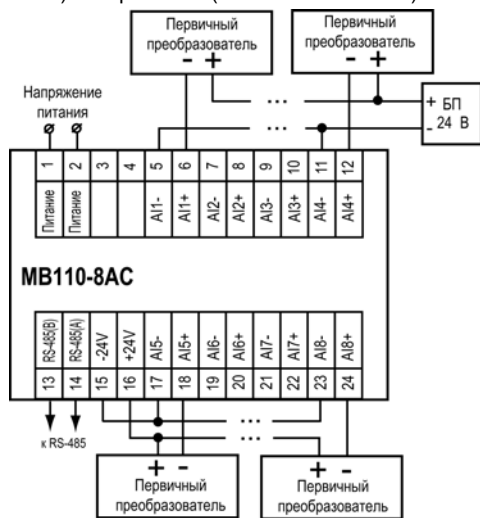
Первичный преобразователь
- +

Первичный преобразователь
- +

Напряжение питания

...
...

+ БП
- 24 В

| 1 | 2 | 3 | 4 | 5 | 6 | 7 | 8 | 9 | 10 | 11 | 12 |
|---|---|---|---|---|---|---|---|---|---|---|---|
| Питание | Питание | | | AI1- | AI1+ | AI2- | AI2+ | AI3- | AI3+ | AI4- | AI4+ |

МВ110-8АС

| RS-485(B) | RS-485(A) | -24V | +24V | AI5- | AI5+ | AI6- | AI6+ | AI7- | AI7+ | AI8- | AI8+ |
|---|---|---|---|---|---|---|---|---|---|---|---|
| 13 | 14 | 15 | 16 | 17 | 18 | 19 | 20 | 21 | 22 | 23 | 24 |

к RS-485

...
...

+ -
Первичный преобразователь

+ -
Первичный преобразователь